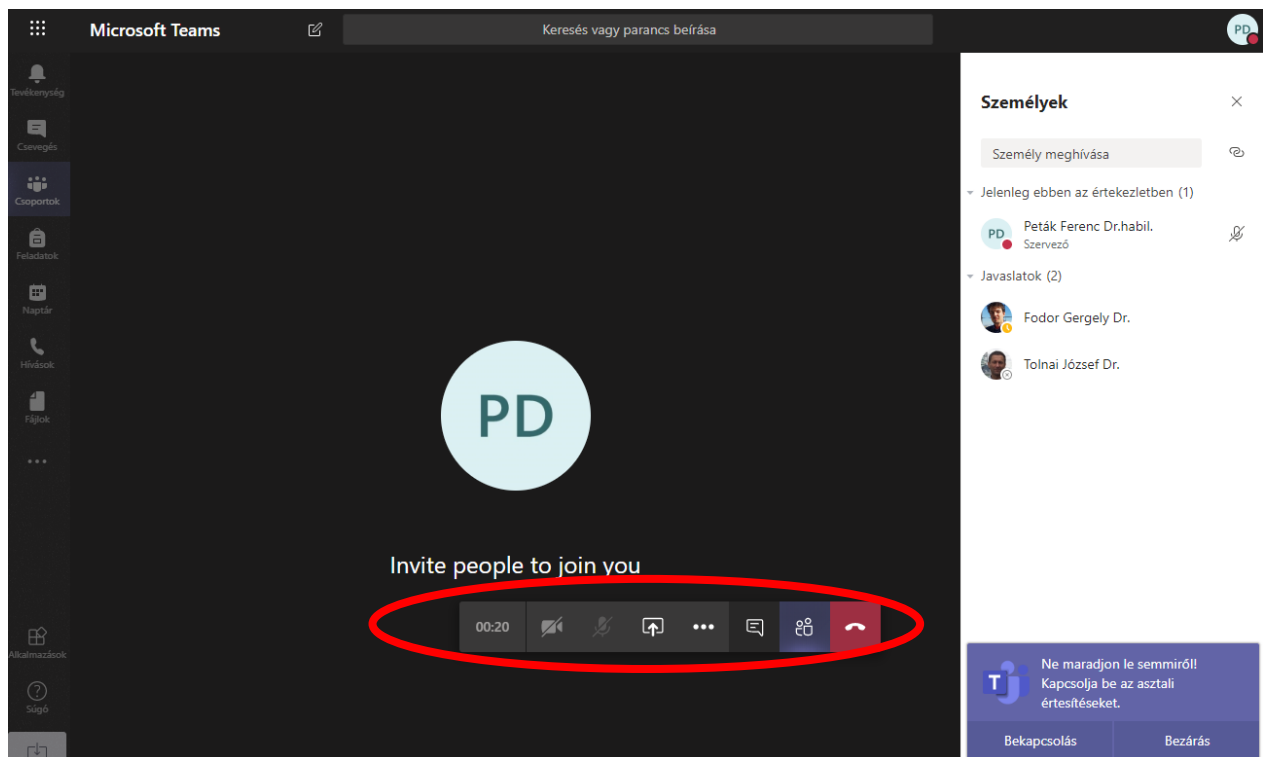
Microsoft Teams

Keresés vagy parancs beírása

PD

Tevékenység

Csevegés

Csoportok

Feladatok

Naptár

Hívások

Fájlok

...

Alkalmazások

Súgó

PD

Invite people to join you

00:20

Személyek

Személy meghívása

Jelenleg ebben az értekezletben (1)

PD

Peták Ferenc Dr.habil.

Szervező

Javaslatok (2)

Fodor Gergely Dr.

Tolnai József Dr.

Ne maradjon le semmiről! Kapcsolja be az asztali értesítéseket.

Bekapcsolás

Bezárás